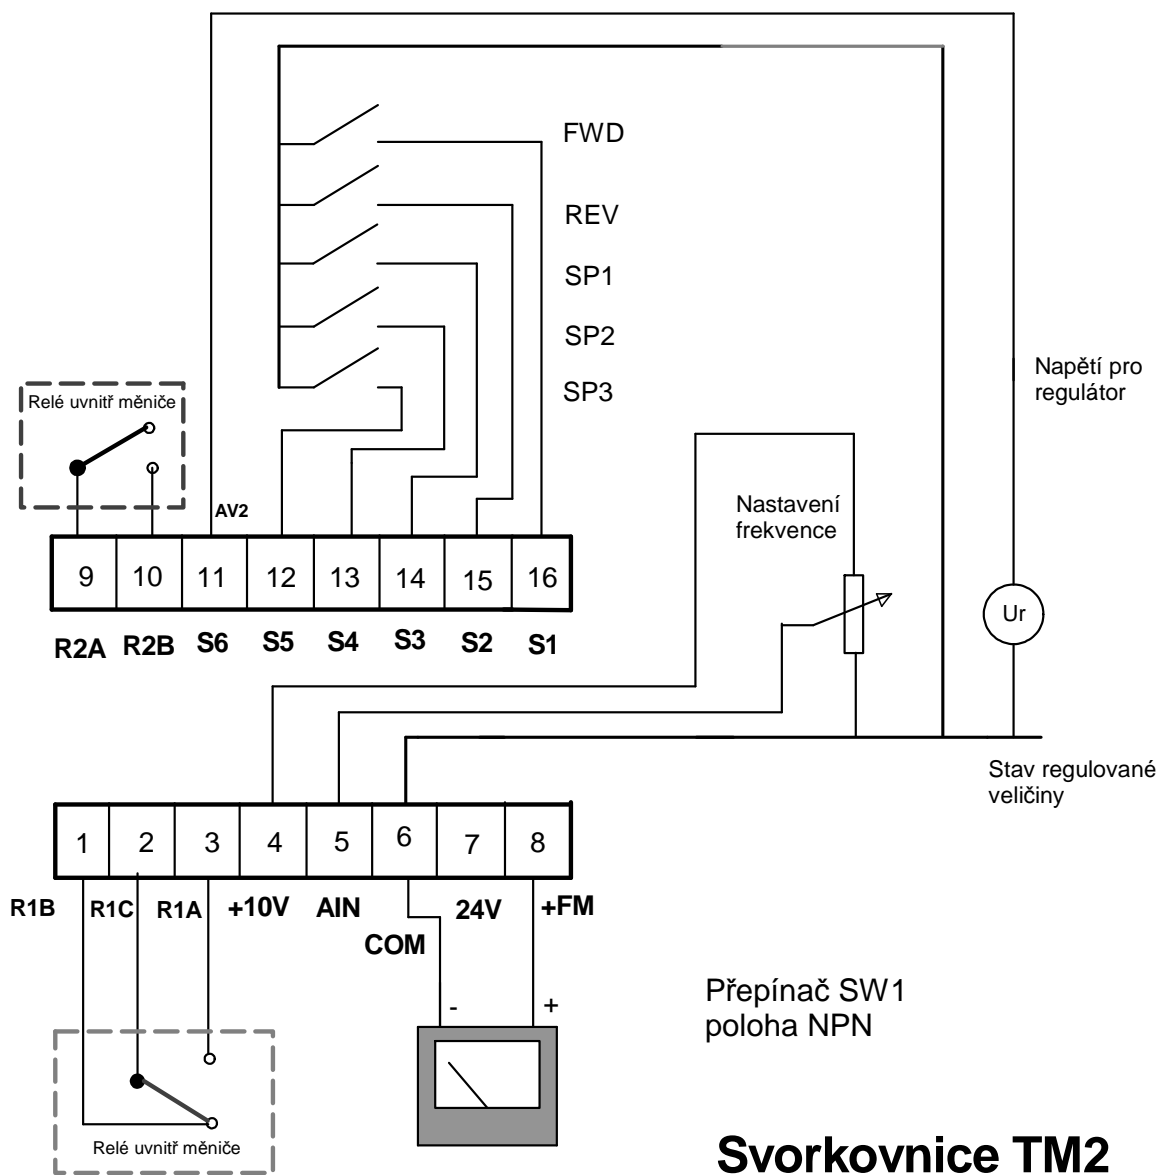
FWD

REV

SP1

SP2

SP3

Napětí pro regulátor

Relé uvnitř měniče

AV2

Nastavení frekvence

| 9 | 10 | 11 | 12 | 13 | 14 | 15 | 16 |
|---|---|---|---|---|---|---|---|
| R2A | R2B | S6 | S5 | S4 | S3 | S2 | S1 |

Ur

Stav regulované veličiny

| 1 | 2 | 3 | 4 | 5 | 6 | 7 | 8 |
|---|---|---|---|---|---|---|---|
| R1B | R1C | R1A | +10V | AIN | COM | 24V | +FM |

-

+

Přepínač SW1 poloha NPN

Relé uvnitř měniče

Svorkovnice TM2